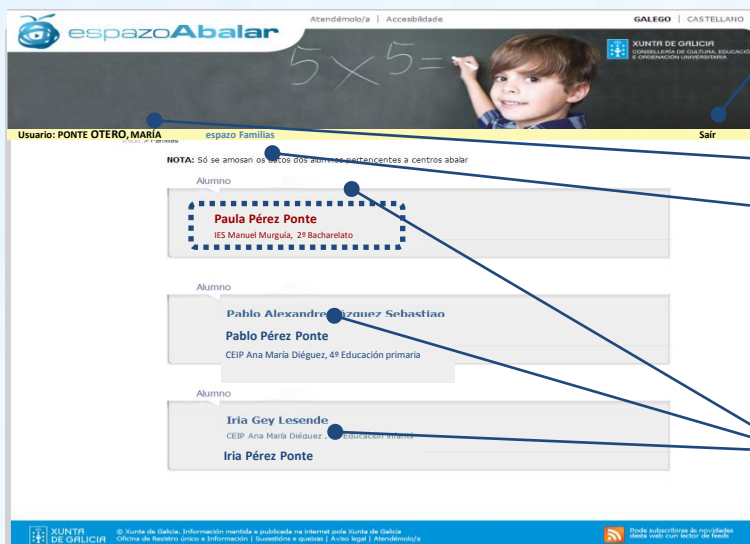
espazoAbalar

Atendémolo/a | Accesibilidade

GALEGO | CASTELLANO

XUNTA DE GALICIA
CONSELLERÍA DE CULTURA, EDUCACIÓ
E ORDENACIÓN UNIVERSITARIA

$5 \times 5 =$

Usuario: PONTE OTERO, MARÍA

espazo Familias

Sair

Inicio > Familias

NOTA: Só se amosan os datos dos alumnos pertencentes a centros abalar

Alumno

Paula Pérez Ponte
IES Manuel Murguía, 2º Bacharelato

Alumno

Pablo Alexandre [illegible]ázquez Sebastiao

Pablo Pérez Ponte
CEIP Ana María Diéguez, 4º Educación primaria

Alumno

Iria Gey Lesende
CEIP Ana María Diéguez , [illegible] Educación infantil

Iria Pérez Ponte

XUNTA DE GALICIA

© Xunta de Galicia. Información mantida e publicada na internet pola Xunta de Galicia
Oficina de Rexistro único e Información | Suxestións e queixas | Aviso legal | Atendémolo/a

Pode subscribirse ás novidades desta web cun lector de feeds